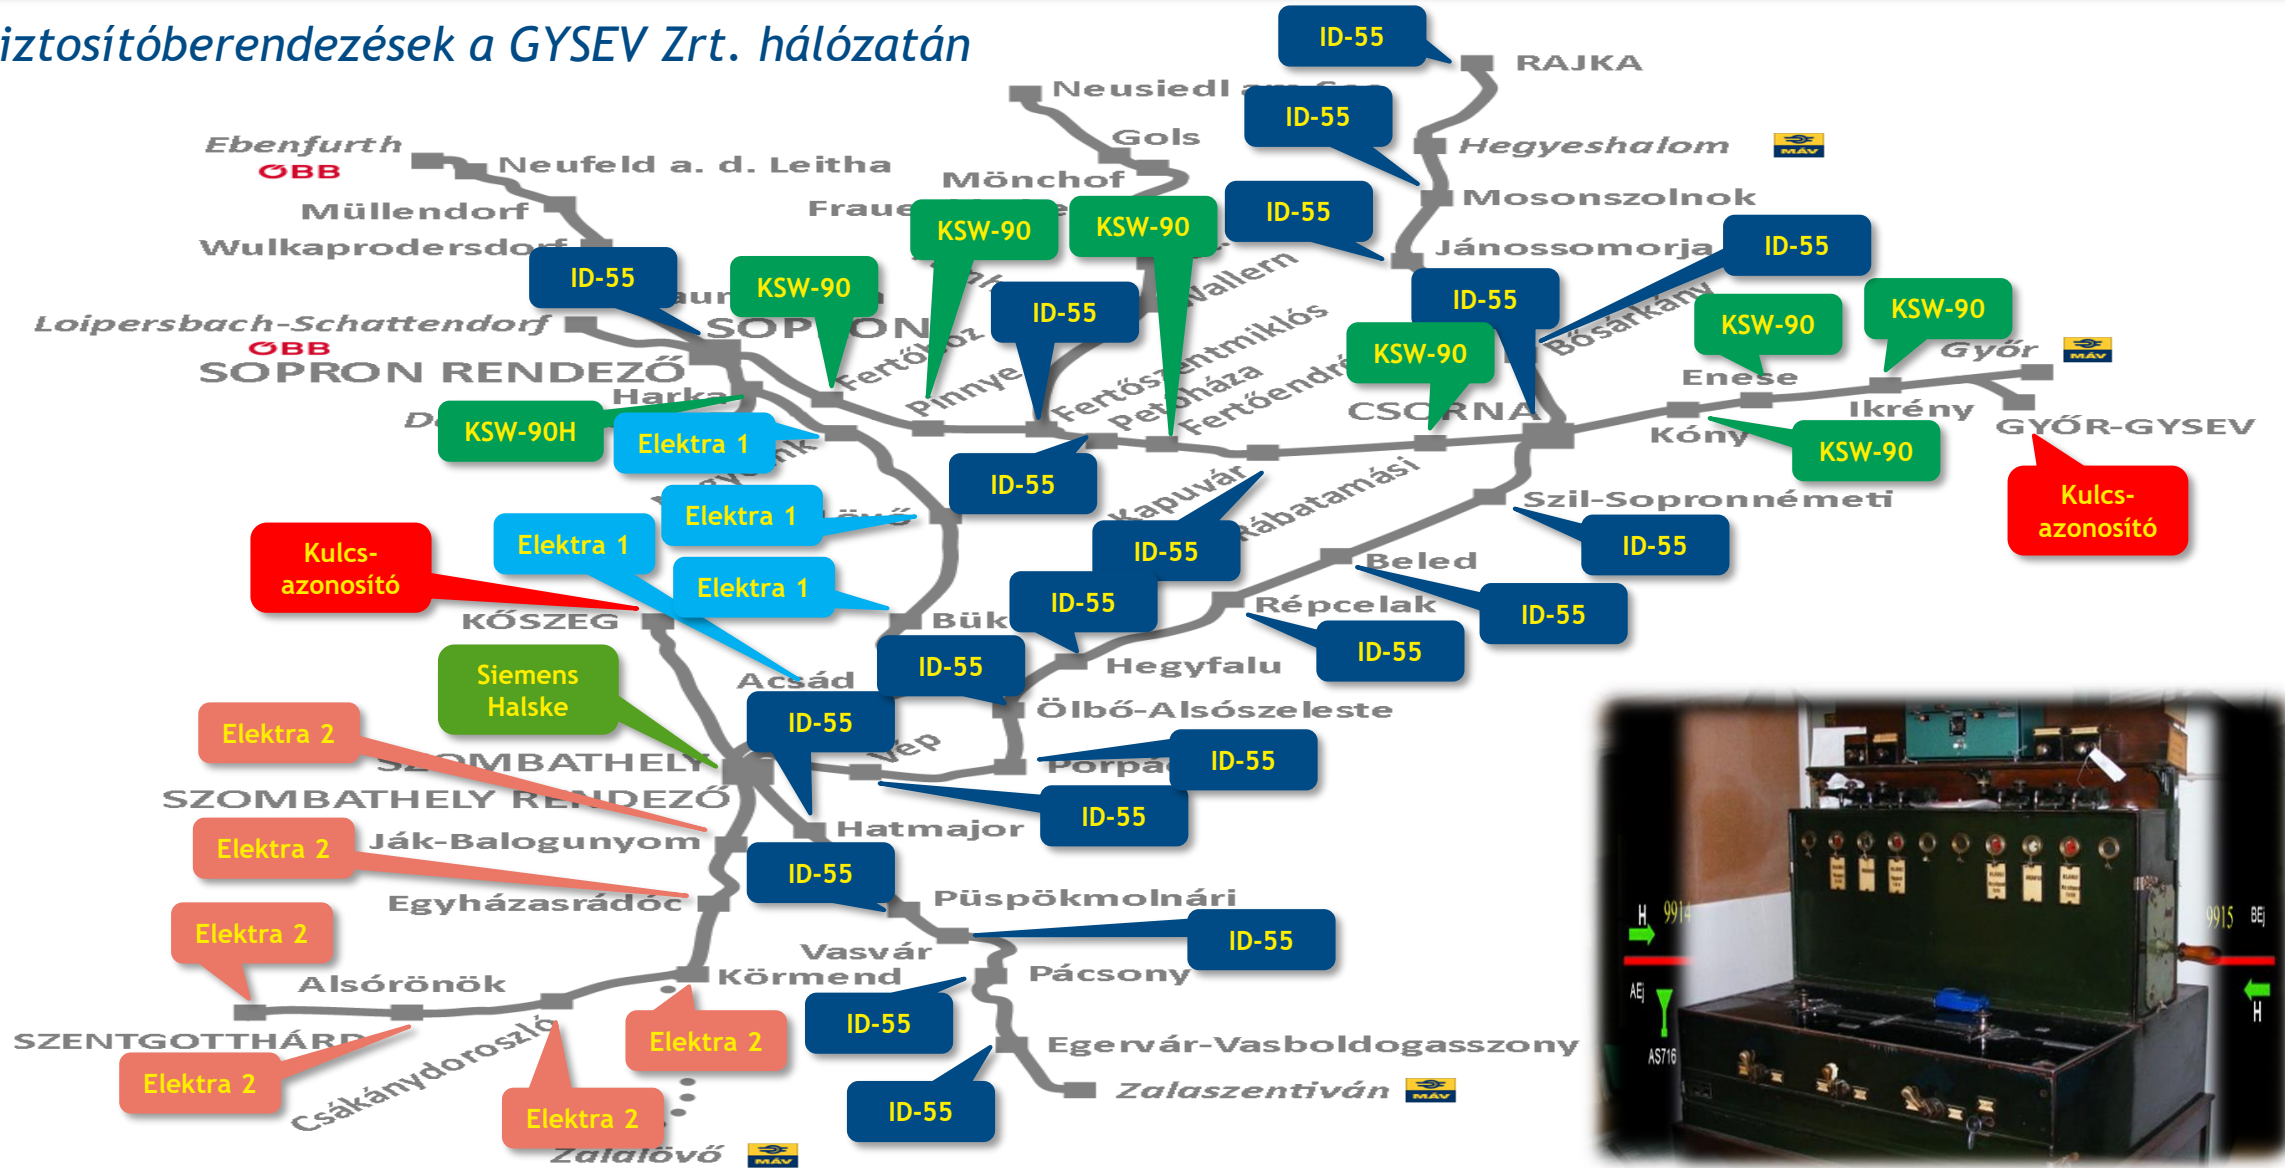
iztosítóberendezések a GYSEV Zrt. hálózatán

ID-55
RAJKA
Neusiedl
ID-55
Gols
Hegyeshalom
MÁV
Ebenfurth
ÖBB
Neufeld a. d. Leitha
Mönchof
Mosonszolnok
Müllendorf
Fraue
KSW-90
KSW-90
ID-55
Wulkaprodersdorf
Jánossomorja
ID-55
ID-55
KSW-90
ID-55
Wallern
ID-55
Loipersbach-Schattendorf
ÖBB
SOPRON
ID-55
KSW-90
KSW-90
SOPRON RENDEZŐ
Fertőboz
Pinnye
Fertőszentmiklós
Petőháza
Fertőendréd
KSW-90
Bősárkány
Győr
MÁV
Harka
Enese
KSW-90H
Elektra 1
CSORNA
Ikrény
Kóny
KSW-90
GYŐR-GYSEV
ID-55
Elektra 1
Kapuvár
Rábatamási
Szil-Sopronnémeti
Kulcs-azonosító
Kulcs-azonosító
Elektra 1
ID-55
ID-55
Beled
Elektra 1
ID-55
Répcelak
ID-55
KŐSZEG
Bük
ID-55
Siemens Halske
Acsád
ID-55
Hegyfalu
Ölbő-Alsószeleste
Elektra 2
ID-55
SZOMBATHELY
Porpác
ID-55
SZOMBATHELY RENDEZŐ
ID-55
Elektra 2
Ják-Balogunyom
Hatmajor
ID-55
Egyházasrádóc
Püspökmolnári
Elektra 2
ID-55
Vasvár
Alsórönök
Körmend
Pácsony
SZENTGOTTHÁRD
ID-55
Elektra 2
Elektra 2
Egervár-Vasboldogasszony
Csákánydoroszló
Elektra 2
ID-55
Zalaszentiván
MÁV
Zalalövő
MÁV
H 9914
9915 BEj
AEj
H
AS716